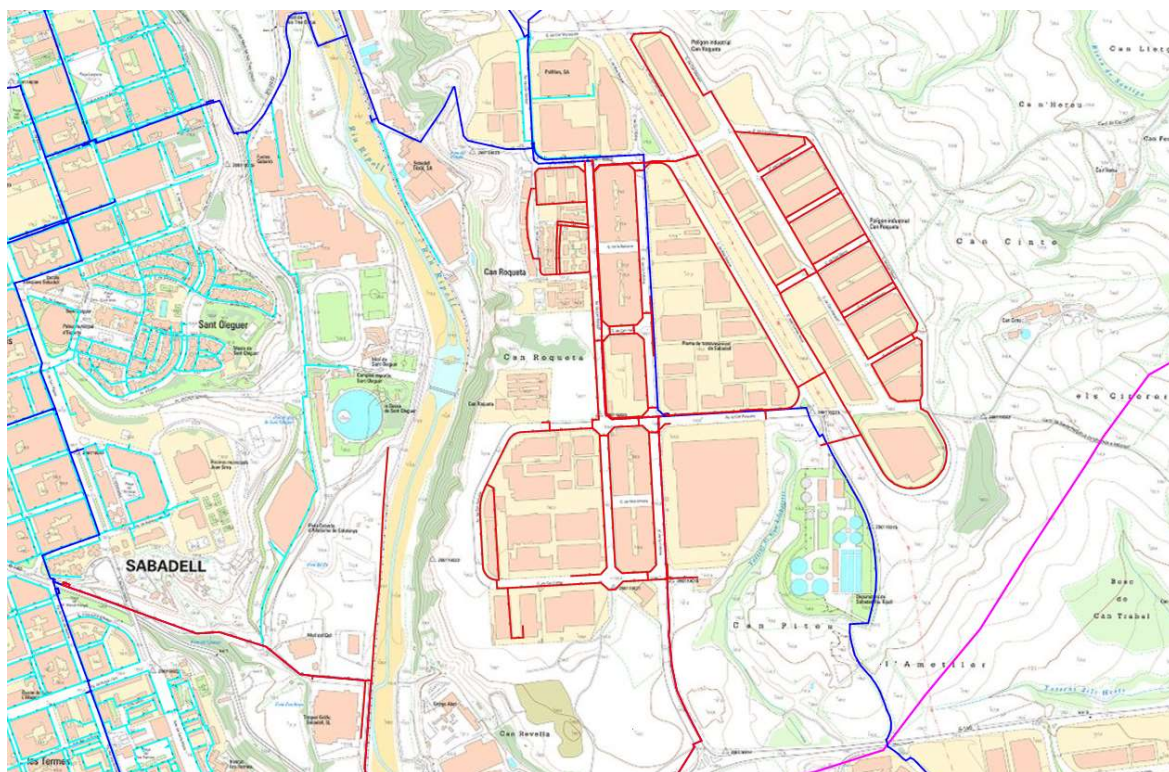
Polígon industrial Can Roqueta

Can n'Hereu

Can Llong

Polígon industrial Can Roqueta

Can Cinto

Can Roqueta

Sant Oleguer

Can Roqueta

Can Roqueta

els Citerons

SABADELL

Can Piton

Bosc de Can Trabal

l'Ametller

Can Revella

les Termes

Riu Ripoll